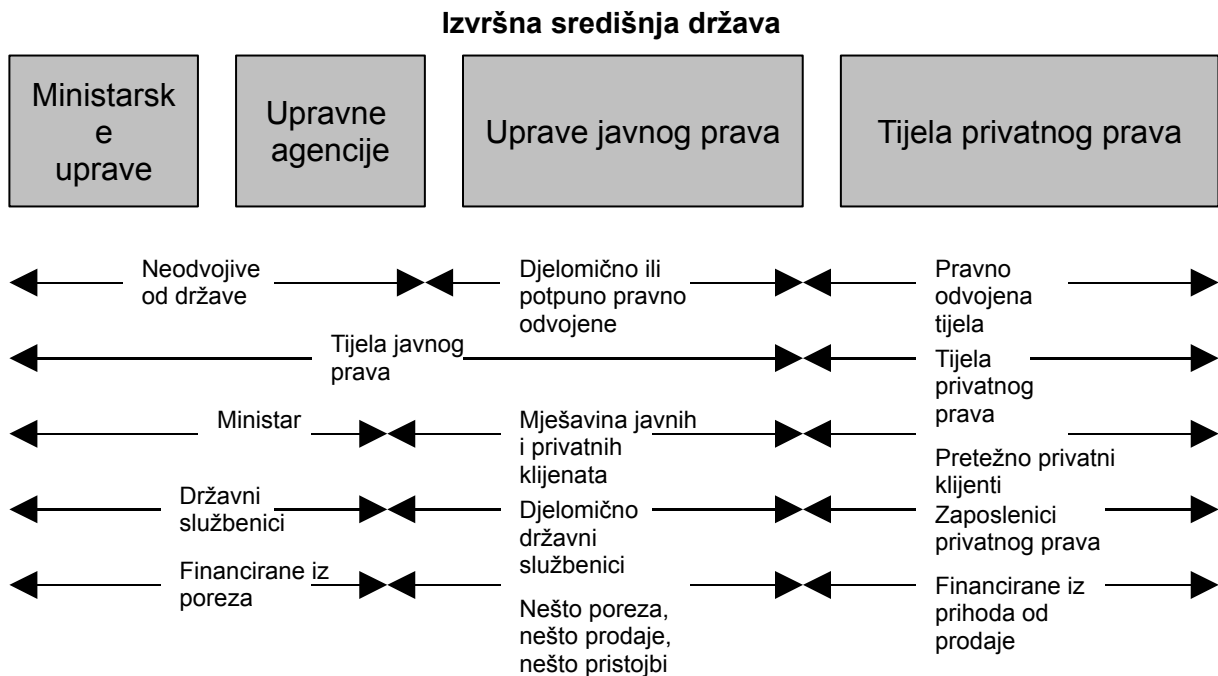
Izvršna središnja država

Ministarske uprave

Upravne agencije

Uprave javnog prava

Tijela privatnog prava

Neodvojive od države

Djelomično ili potpuno pravno odvojene

Pravno odvojena tijela

Tijela javnog prava

Tijela privatnog prava

Ministar

Mješavina javnih i privatnih klijenata

Pretežno privatni klijenti

Državni službenici

Djelomično državni službenici

Zaposlenici privatnog prava

Financirane iz poreza

Nešto poreza, nešto prodaje, nešto pristojbi

Financirane iz prihoda od prodaje